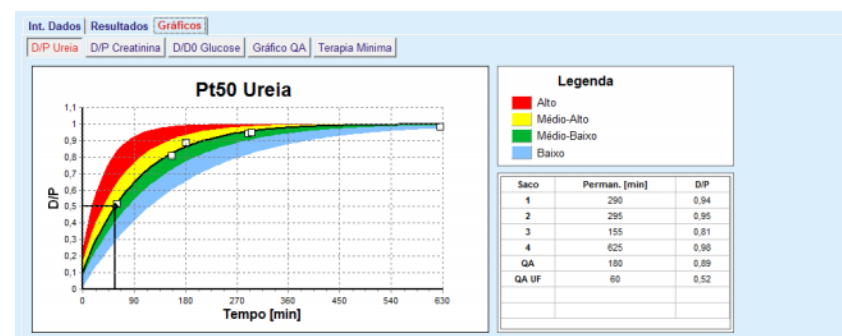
Int. Dados | Resultados | Gráficos

D/P Ureia | D/P Creatinina | D/D0 Glucose | Gráfico QA | Terapia Minima

Pt50 Ureia

D/P

1,1
1
0,9
0,8
0,7
0,6
0,5
0,4
0,3
0,2
0,1
0

0 90 180 270 360 450 540 630

Tempo [min]

Legenda

Alto
Médio-Alto
Médio-Baixo
Baixo

| Saco | Perman. [min] | D/P |
|---|---|---|
| 1 | 290 | 0,94 |
| 2 | 295 | 0,95 |
| 3 | 155 | 0,81 |
| 4 | 625 | 0,98 |
| QA | 180 | 0,89 |
| QA UF | 60 | 0,52 |